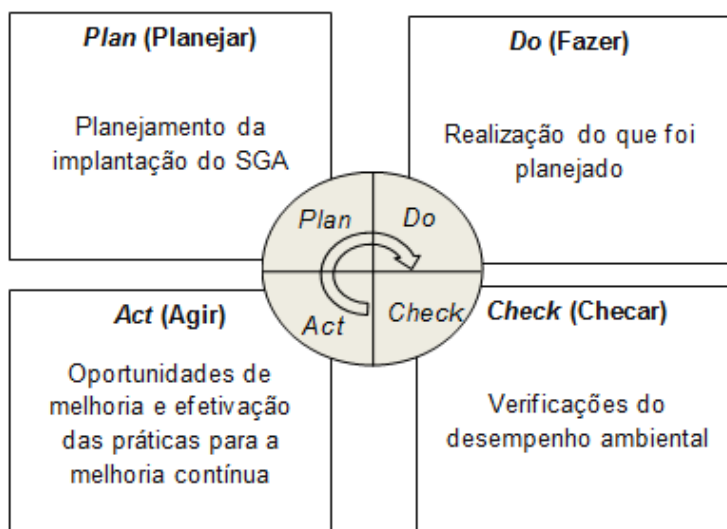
Plan (Planejar)

Planejamento da implantação do SGA

Do (Fazer)

Realização do que foi planejado

Plan

Do

Act

Check

Act (Agir)

Oportunidades de melhoria e efetivação das práticas para a melhoria contínua

Check (Checar)

Verificações do desempenho ambiental